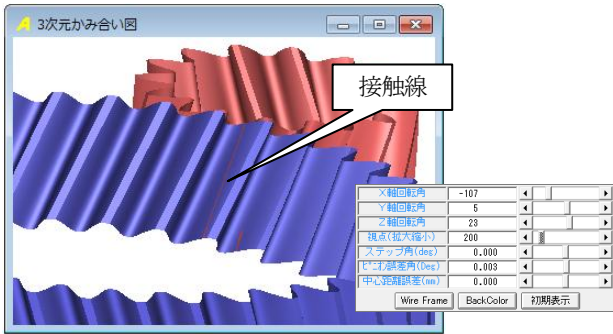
3次元かみ合い図

接触線

| X軸回転角 | -107 |
|---|---|
| Y軸回転角 | 5 |
| Z軸回転角 | 23 |
| 視点(拡大縮小) | 200 |
| ステップ角(deg) | 0.000 |
| ピッチ誤差角(Deg) | 0.003 |
| 中心距離誤差(mm) | 0.000 |

Wire Frame
BackColor
初期表示